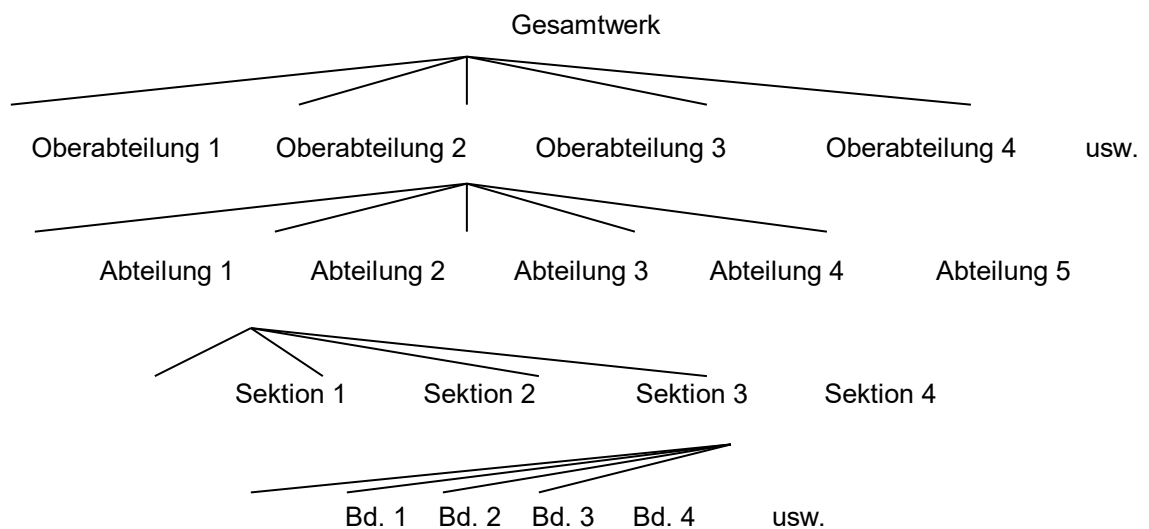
Gesamtwerk

Oberabteilung 1 Oberabteilung 2 Oberabteilung 3 Oberabteilung 4 usw.

Abteilung 1 Abteilung 2 Abteilung 3 Abteilung 4 Abteilung 5

Sektion 1 Sektion 2 Sektion 3 Sektion 4

Bd. 1 Bd. 2 Bd. 3 Bd. 4 usw.